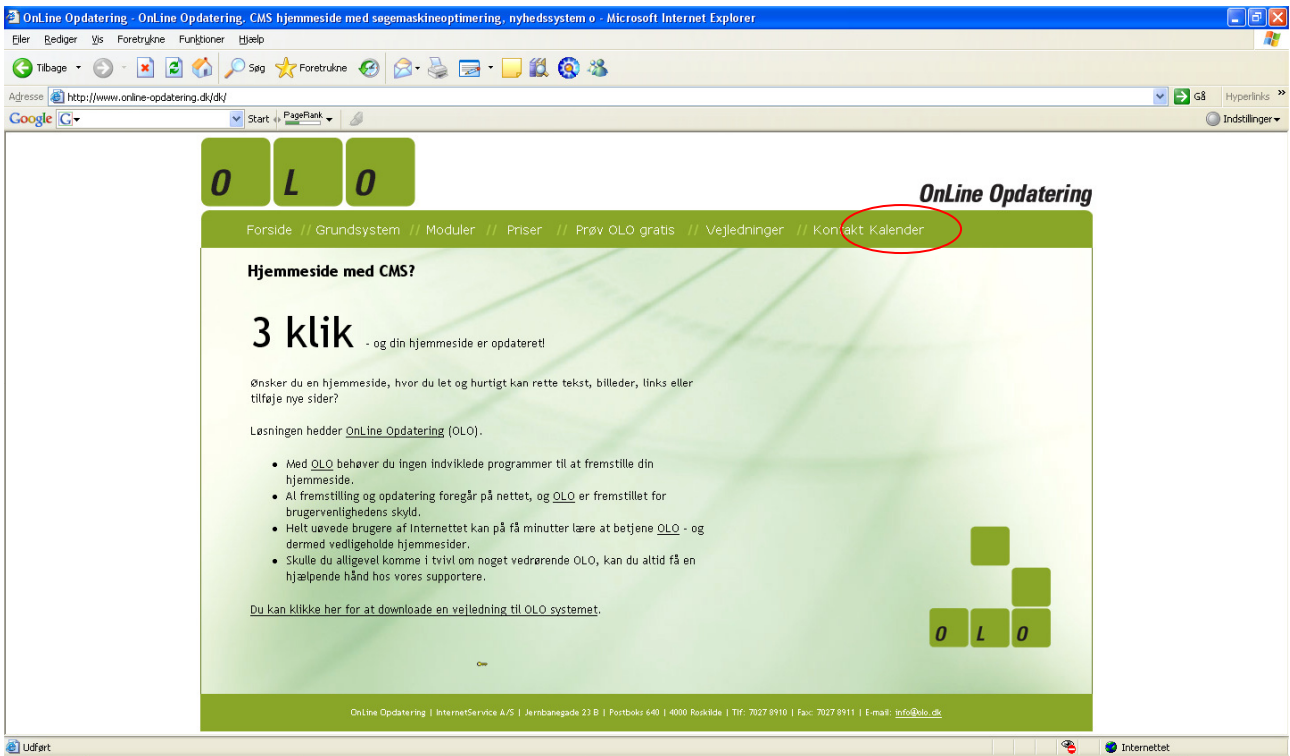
OnLine Opdatering - OnLine Opdatering. CMS hjemmeside med søgemaskineoptimering, nyhedssystem o - Microsoft Internet Explorer

Filer Rediger Vis Foretrukne Funktioner Hjælp

Tilbage Søg Foretrukne

Adresse http://www.online-opdatering.dk/dk/

Gå Hyperlinks

Google G Start PageRank Indstillinger

O L O

OnLine Opdatering

Forside // Grundsystem // Moduler // Priser // Prøv OLO gratis // Vejledninger // Kontakt Kalender

Hjemmeside med CMS?

3 klik - og din hjemmeside er opdateret!

Ønsker du en hjemmeside, hvor du let og hurtigt kan rette tekst, billeder, links eller tilføje nye sider?

Løsningen hedder OnLine Opdatering (OLO).

- Med OLO behøver du ingen indviklede programmer til at fremstille din hjemmeside.
- Al fremstilling og opdatering foregår på nettet, og OLO er fremstillet for brugervenlighedens skyld.
- Helt uøvede brugere af Internettet kan på få minutter lære at betjene OLO - og dermed vedligeholde hjemmesider.
- Skulle du alligevel komme i tvivl om noget vedrørende OLO, kan du altid få en hjælpende hånd hos vores supportere.

Du kan klikke her for at downloade en vejledning til OLO systemet.

O L O

OnLine Opdatering | InternetService A/S | Jernbanegade 23 B | Postboks 640 | 4000 Roskilde | Tlf: 7027 8910 | Fax: 7027 8911 | E-mail: info@olo.dk

Udført

Internettet